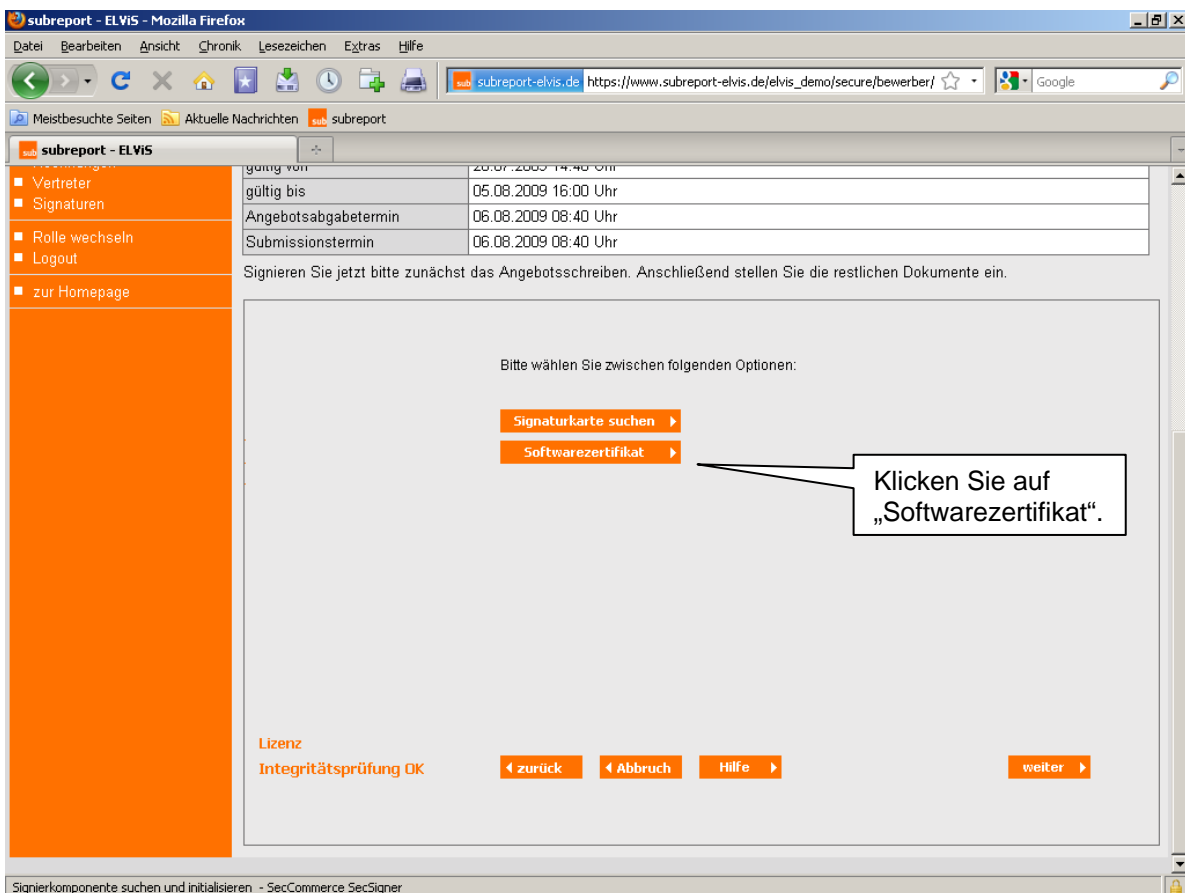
subreport - ELViS - Mozilla Firefox

Datei Bearbeiten Ansicht Chronik Lesezeichen Extras Hilfe

subreport-elvis.de https://www.subreport-elvis.de/elvis_demo/secure/bewerber/

Google

Meistbesuchte Seiten Aktuelle Nachrichten subreport

subreport - ELViS

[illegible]
Vertreter
Signaturen

Rolle wechseln
Logout

zur Homepage

| gültig von | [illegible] |
|---|---|
| gültig bis | 05.08.2009 16:00 Uhr |
| Angebotsabgabetermin | 06.08.2009 08:40 Uhr |
| Submissionstermin | 06.08.2009 08:40 Uhr |

Signieren Sie jetzt bitte zunächst das Angebotsschreiben. Anschließend stellen Sie die restlichen Dokumente ein.

Bitte wählen Sie zwischen folgenden Optionen:

Signaturkarte suchen

Softwarezertifikat

Klicken Sie auf „Softwarezertifikat".

Lizenz
Integritätsprüfung OK

zurück Abbruch Hilfe weiter

Signierkomponente suchen und initialisieren - SecCommerce SecSigner